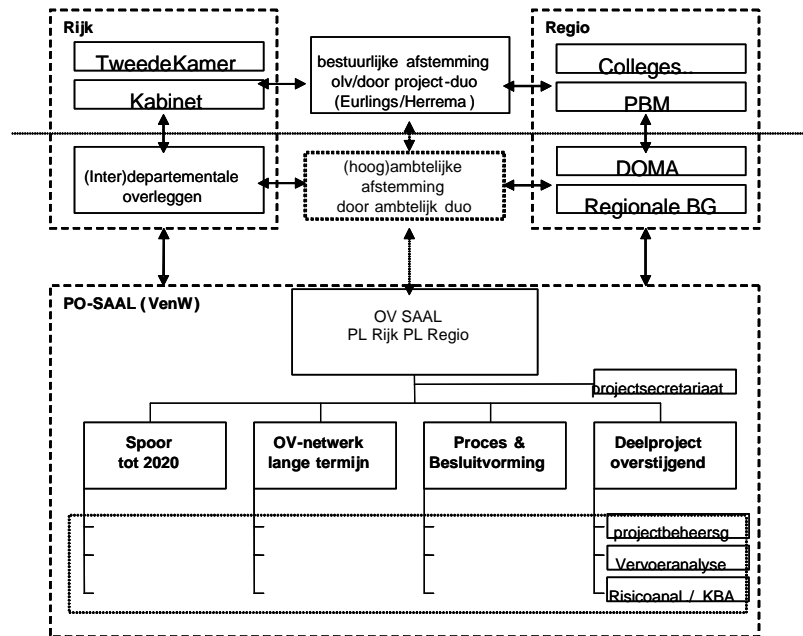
Rijk

TweedeKamer

Kabinet

(Inter)departementale overleggen

bestuurlijke afstemming olv/door project-duo (Eurlings/Herrema )

(hoog)ambtelijke afstemming door ambtelijk duo

Regio

Colleges

PBM

DOMA

Regionale BG

PO-SAAL ( VenW)

OV SAAL
PL Rijk PL Regio

projectsecretariaat

Spoor tot 2020

OV-netwerk lange termijn

Proces & Besluitvorming

Deelproject overstijgend

projectbeheersg

Vervoeranalyse

Risicoanal / KBA